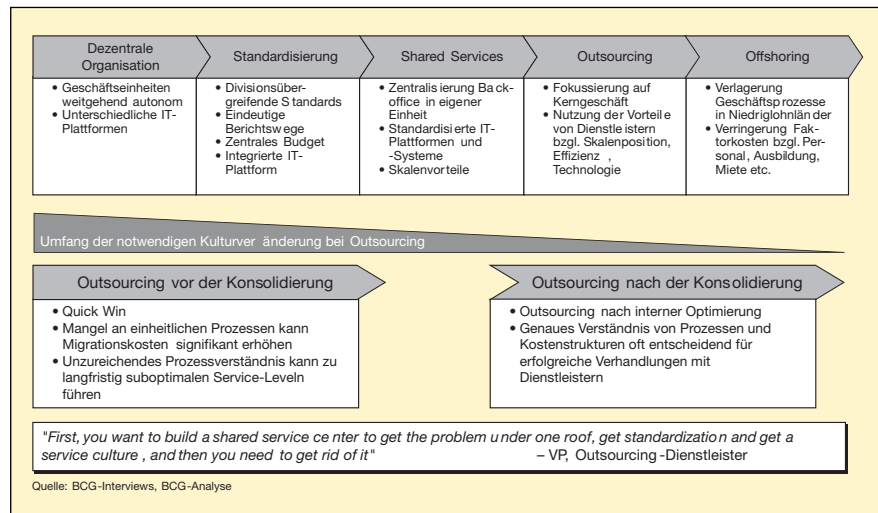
Dezentrale Organisation

• Geschäftseinheiten weitgehend autonom
• Unterschiedliche IT-Plattformen

Standardisierung

• Divisionsübergreifende Standards
• Eindeutige Berichtswege
• Zentrales Budget
• Integrierte IT-Plattform

Shared Services

• Zentralisierung Backoffice in eigener Einheit
• Standardisierte IT-Plattformen und -Systeme
• Skalenvorteile

Outsourcing

• Fokussierung auf Kerngeschäft
• Nutzung der Vorteile von Dienstleistern bzgl. Skalenposition, Effizienz, Technologie

Offshoring

• Verlagerung Geschäftsprozesse in Niedriglohnländer
• Verringerung Faktorkosten bzgl. Personal, Ausbildung, Miete etc.

Umfang der notwendigen Kulturveränderung bei Outsourcing

Outsourcing vor der Konsolidierung

• Quick Win
• Mangel an einheitlichen Prozessen kann Migrationskosten signifikant erhöhen
• Unzureichendes Prozessverständnis kann zu langfristig suboptimalen Service-Leveln führen

Outsourcing nach der Konsolidierung

• Outsourcing nach interner Optimierung
• Genaues Verständnis von Prozessen und Kostenstrukturen oft entscheidend für erfolgreiche Verhandlungen mit Dienstleistern

"First, you want to build a shared service center to get the problem under one roof, get standardization and get a service culture, and then you need to get rid of it" – VP, Outsourcing-Dienstleister

Quelle: BCG-Interviews, BCG-Analyse